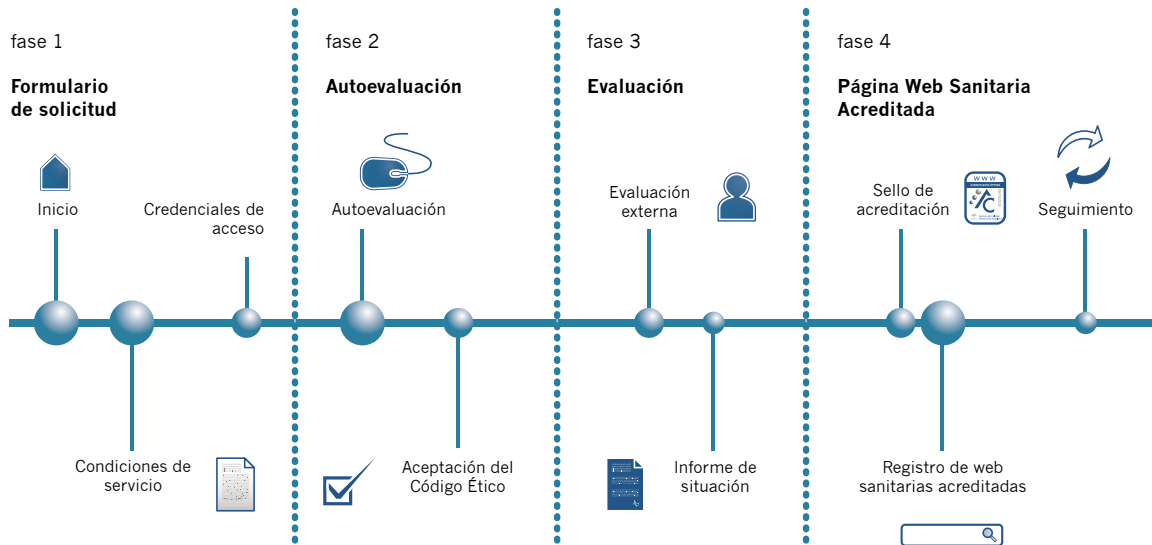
fase 1

Formulario de solicitud

Inicio

Credenciales de acceso

Condiciones de servicio

fase 2

Autoevaluación

Autoevaluación

Aceptación del Código Ético

fase 3

Evaluación

Evaluación externa

Informe de situación

fase 4

Página Web Sanitaria Acreditada

Sello de acreditación

WWW

Seguimiento

Registro de web sanitarias acreditadas